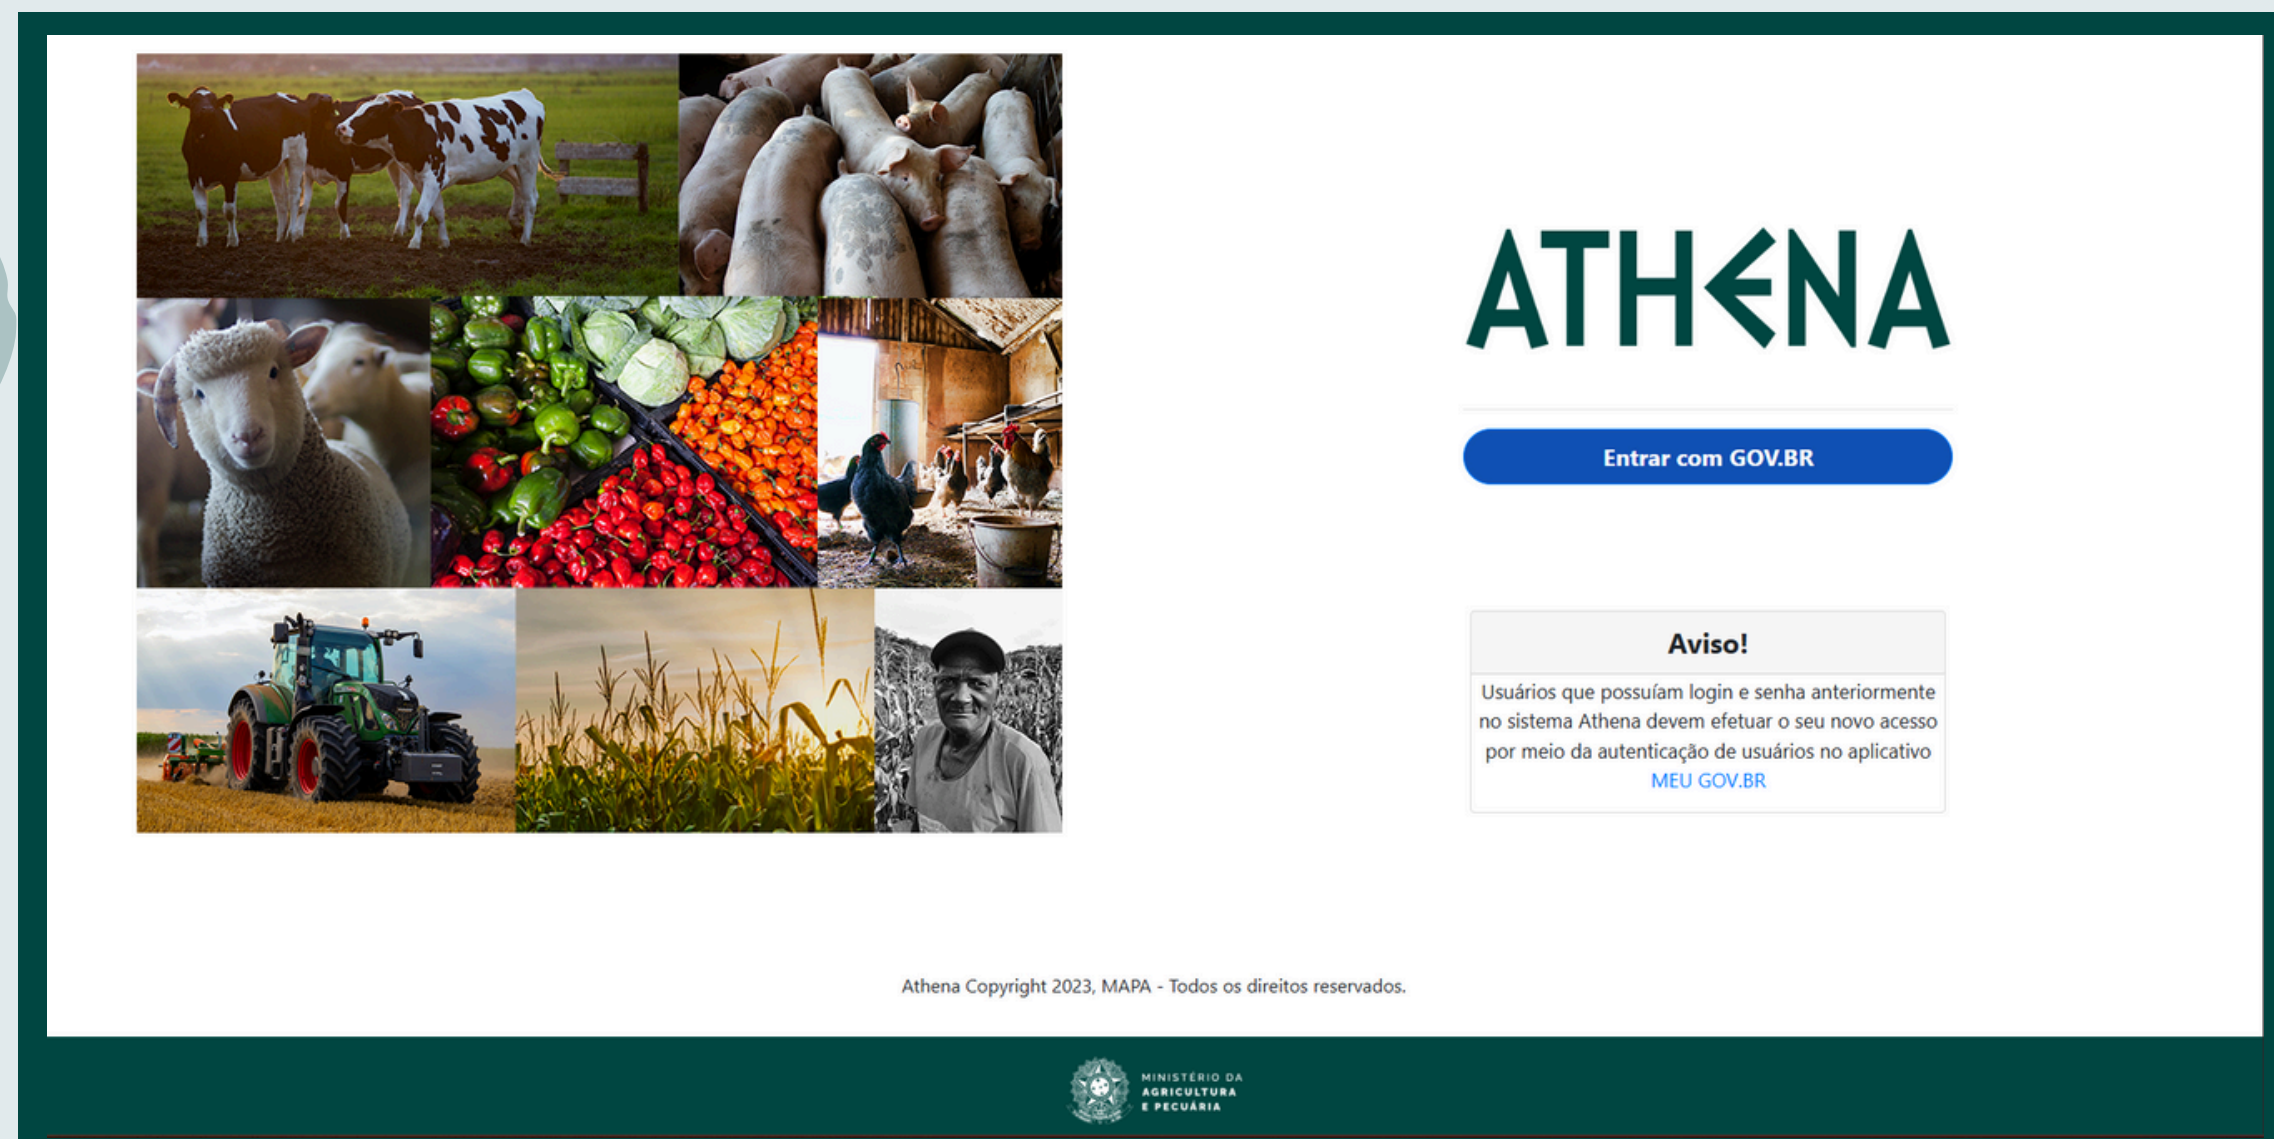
ATHENA

Entrar com GOV.BR

Aviso!

Usuários que possuíam login e senha anteriormente no sistema Athena devem efetuar o seu novo acesso por meio da autenticação de usuários no aplicativo MEU GOV.BR

Athena Copyright 2023, MAPA - Todos os direitos reservados.

MINISTÉRIO DA AGRICULTURA E PECUÁRIA